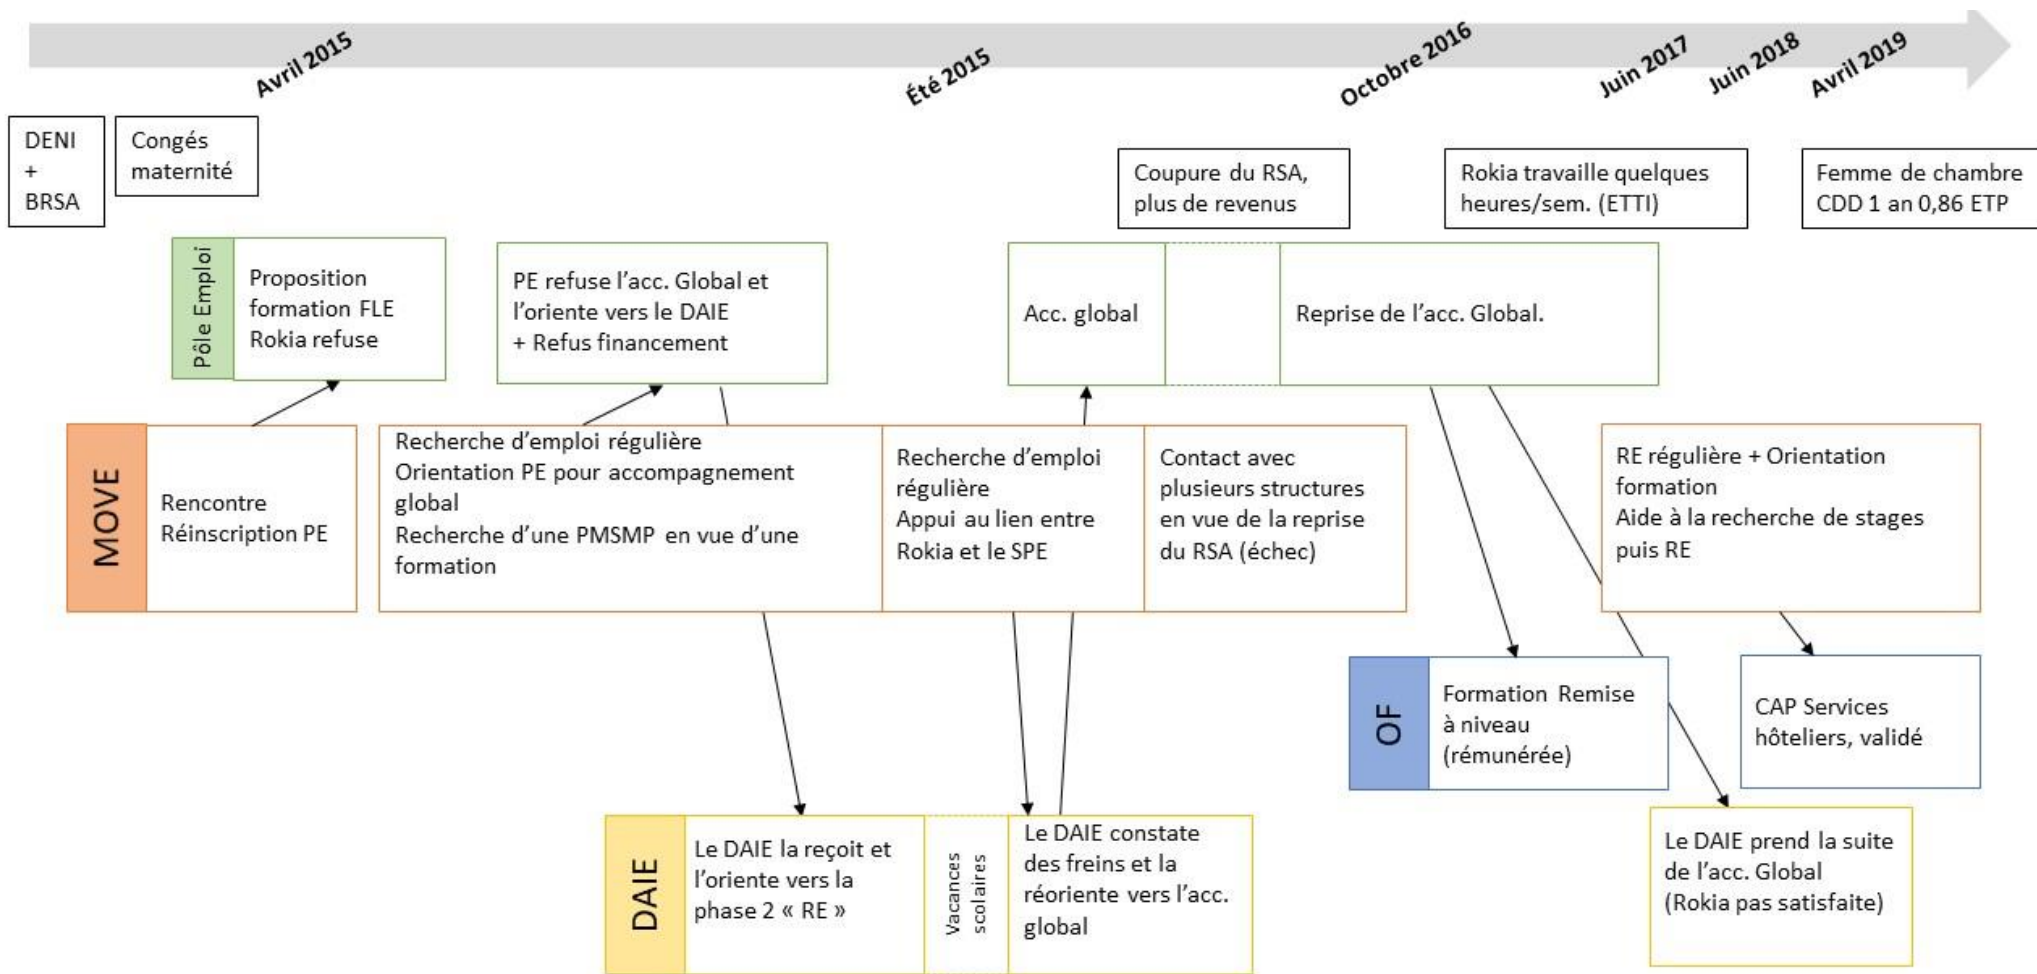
Avril 2015

Été 2015

Octobre 2016

Juin 2017

Juin 2018

Avril 2019

DENI + BRSA

Congés maternité

Coupure du RSA, plus de revenus

Rokia travaille quelques heures/sem. (ETTI)

Femme de chambre CDD 1 an 0,86 ETP

Pôle Emploi

Proposition formation FLE Rokia refuse

PE refuse l'acc. Global et l'oriente vers le DAIE + Refus financement

Acc. global

Reprise de l'acc. Global.

MOVE

Rencontre Réinscription PE

Recherche d'emploi régulière Orientation PE pour accompagnement global Recherche d'une PMSMP en vue d'une formation

Recherche d'emploi régulière Appui au lien entre Rokia et le SPE

Contact avec plusieurs structures en vue de la reprise du RSA (échec)

RE régulière + Orientation formation Aide à la recherche de stages puis RE

OF

Formation Remise à niveau (rémunérée)

CAP Services hôteliers, validé

DAIE

Le DAIE la reçoit et l'oriente vers la phase 2 « RE »

Vacances scolaires

Le DAIE constate des freins et la réoriente vers l'acc. global

Le DAIE prend la suite de l'acc. Global (Rokia pas satisfaite)